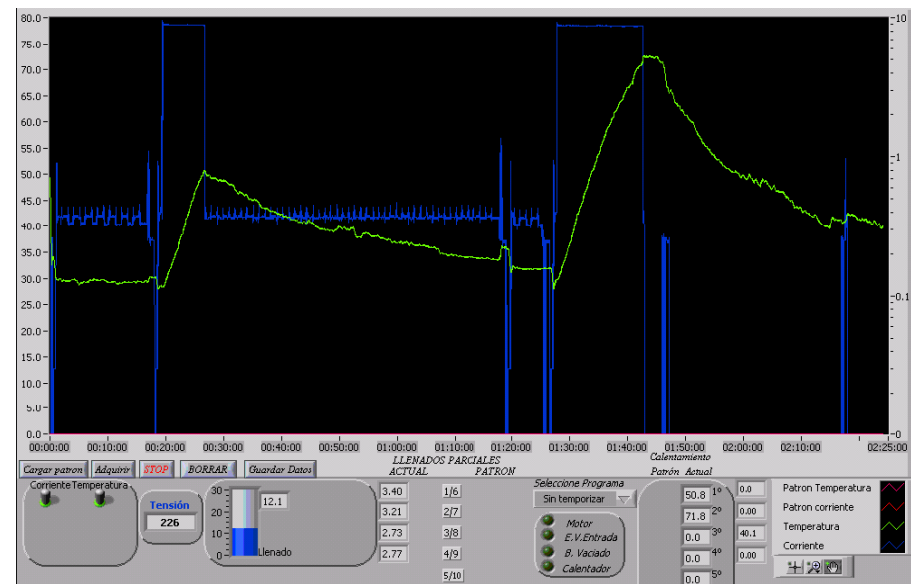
80.0
75.0
70.0
65.0
60.0
55.0
50.0
45.0
40.0
35.0
30.0
25.0
20.0
15.0
10.0
5.0
0.0

1
0.1

00:00:00 00:10:00 00:20:00 00:30:00 00:40:00 00:50:00 01:00:00 01:10:00 01:20:00 01:30:00 01:40:00 01:50:00 02:00:00 02:10:00 02:25:00

Cargar patron | Adquirir | STOP | BORRAR | Guardar Datos

LLENADOS PARCIALES
ACTUAL PATRON

Corriente Temperatura

Tensión
226

30
20
10
0
12.1
Llenado

3.40
3.21
2.73
2.77

1/6
2/7
3/8
4/9
5/10

Seleccione Programa
Sin temporizar

Motor
E.V.Entrada
B. Vaciado
Calentador

Calentamiento
Patrón Actual

50.8 1° 0.0
71.8 2° 0.00
0.0 3° 40.1
0.0 4° 0.00
0.0 5°

Patron Temperatura
Patron corriente
Temperatura
Corriente